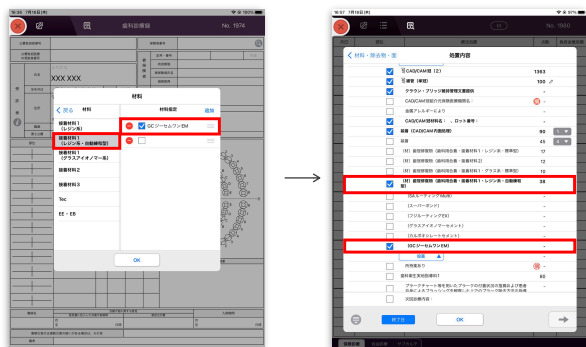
16:57 7月18日(木)

歯科診療録

No. 1974

XXX XXX

材料

< 戻る　材料

材料選択

追加

接着材料1 (レジン系)

接着材料1 (レジン系・自動練和型)

接着材料1 (グラスアイオノマー系)

接着材料2

接着材料3

Tec

EE・EB

(GC)ジーセムワンEM

OK

16:57 7月18日(木)

No. 1980

< 材料・除去物・薬

処置内容

CAD/CAM冠 (2)

1363

補綴 (特冠)

700

クラウン・ブリッジ維持管理文書提供

CAD/CAM冠製作方法区分

金属アレルギーにより

CAD/CAM冠材料名：　，ロット番号：

装着 (CAD/CAM冠用加算)

90

接着

45

(材) 歯科接着用 (歯科用合着・接着材料1・レジン系・標準型)

17

(材) 歯科接着用 (歯科用合着・接着材料2)

12

(材) 歯科接着用 (歯科用合着・接着材料1・グラス・標準型)

10

(材) 歯科接着用 (歯科用合着・接着材料1・レジン系・自動練和型)

38

(スーパーボンド)

(フジルーティングEX)

(GC)ジーセムワンEM

内容あり

歯科衛生実地指導料1

80

文書提供内容

終了日

OK